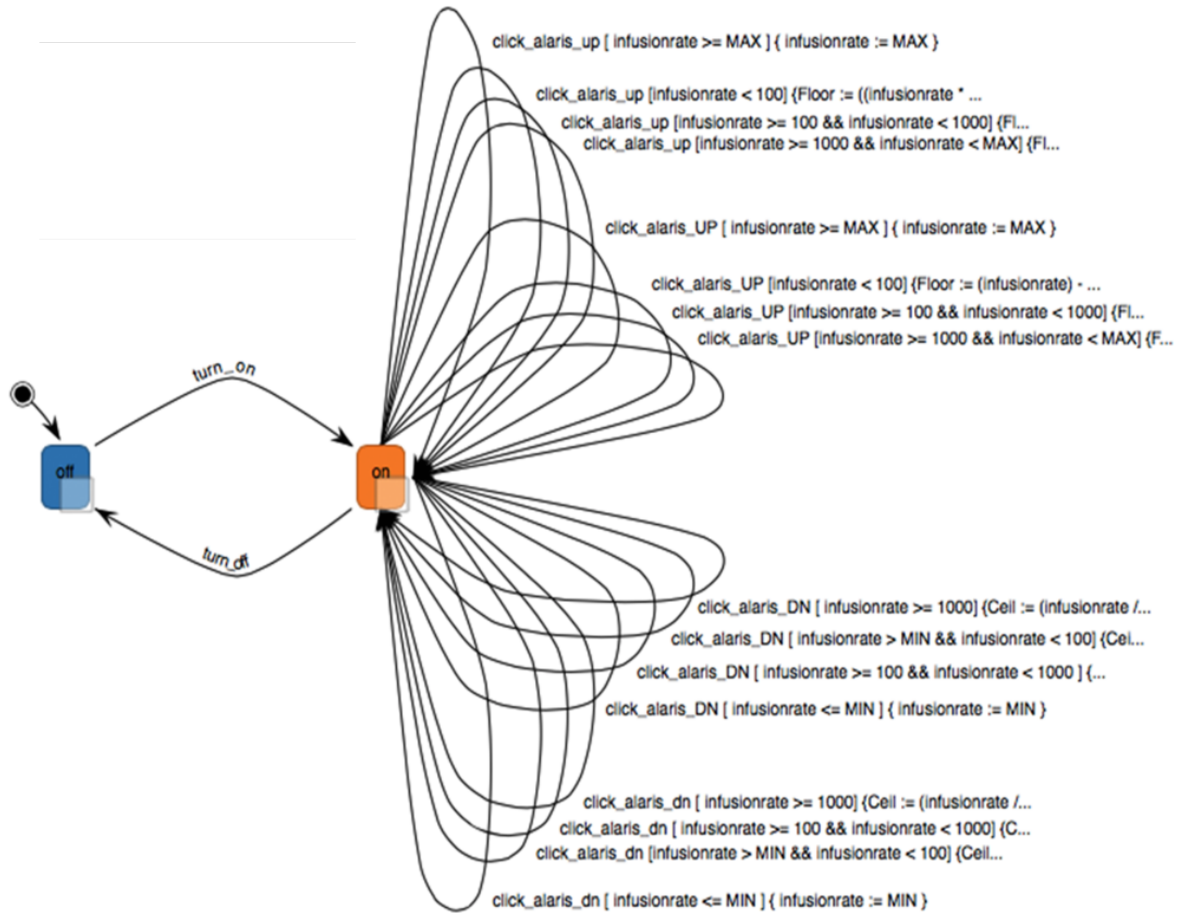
click_alaris_up [ infusionrate >= MAX ] { infusionrate := MAX }

click_alaris_up [infusionrate < 100] {Floor := ((infusionrate * ...

click_alaris_up [infusionrate >= 100 && infusionrate < 1000] {Fl...

click_alaris_up [infusionrate >= 1000 && infusionrate < MAX] {Fl...

click_alaris_UP [ infusionrate >= MAX ] { infusionrate := MAX }

click_alaris_UP [infusionrate < 100] {Floor := (infusionrate) - ...

click_alaris_UP [infusionrate >= 100 && infusionrate < 1000] {Fl...

click_alaris_UP [infusionrate >= 1000 && infusionrate < MAX] {F...

turn_on

off

on

turn_off

click_alaris_DN [ infusionrate >= 1000] {Ceil := (infusionrate /...

click_alaris_DN [ infusionrate > MIN && infusionrate < 100] {Cei...

click_alaris_DN [ infusionrate >= 100 && infusionrate < 1000 ] {...

click_alaris_DN [ infusionrate <= MIN ] { infusionrate := MIN }

click_alaris_dn [ infusionrate >= 1000] {Ceil := (infusionrate /...

click_alaris_dn [ infusionrate >= 100 && infusionrate < 1000] {C...

click_alaris_dn [infusionrate > MIN && infusionrate < 100] {Ceil...

click_alaris_dn [ infusionrate <= MIN ] { infusionrate := MIN }